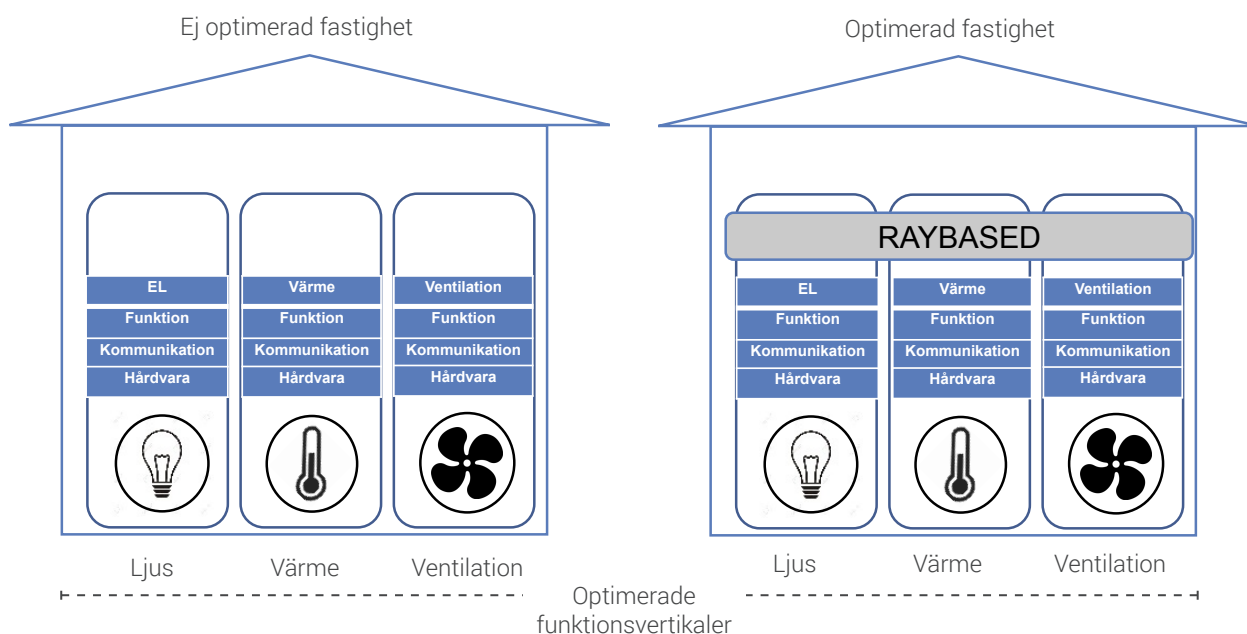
Ej optimerad fastighet

EL
Funktion
Kommunikation
Hårdvara

Värme
Funktion
Kommunikation
Hårdvara

Ventilation
Funktion
Kommunikation
Hårdvara

Ljus
Värme
Ventilation

Optimerad fastighet

RAYBASED

EL
Funktion
Kommunikation
Hårdvara

Värme
Funktion
Kommunikation
Hårdvara

Ventilation
Funktion
Kommunikation
Hårdvara

Ljus
Värme
Ventilation

Optimerade funktionsvertikaler